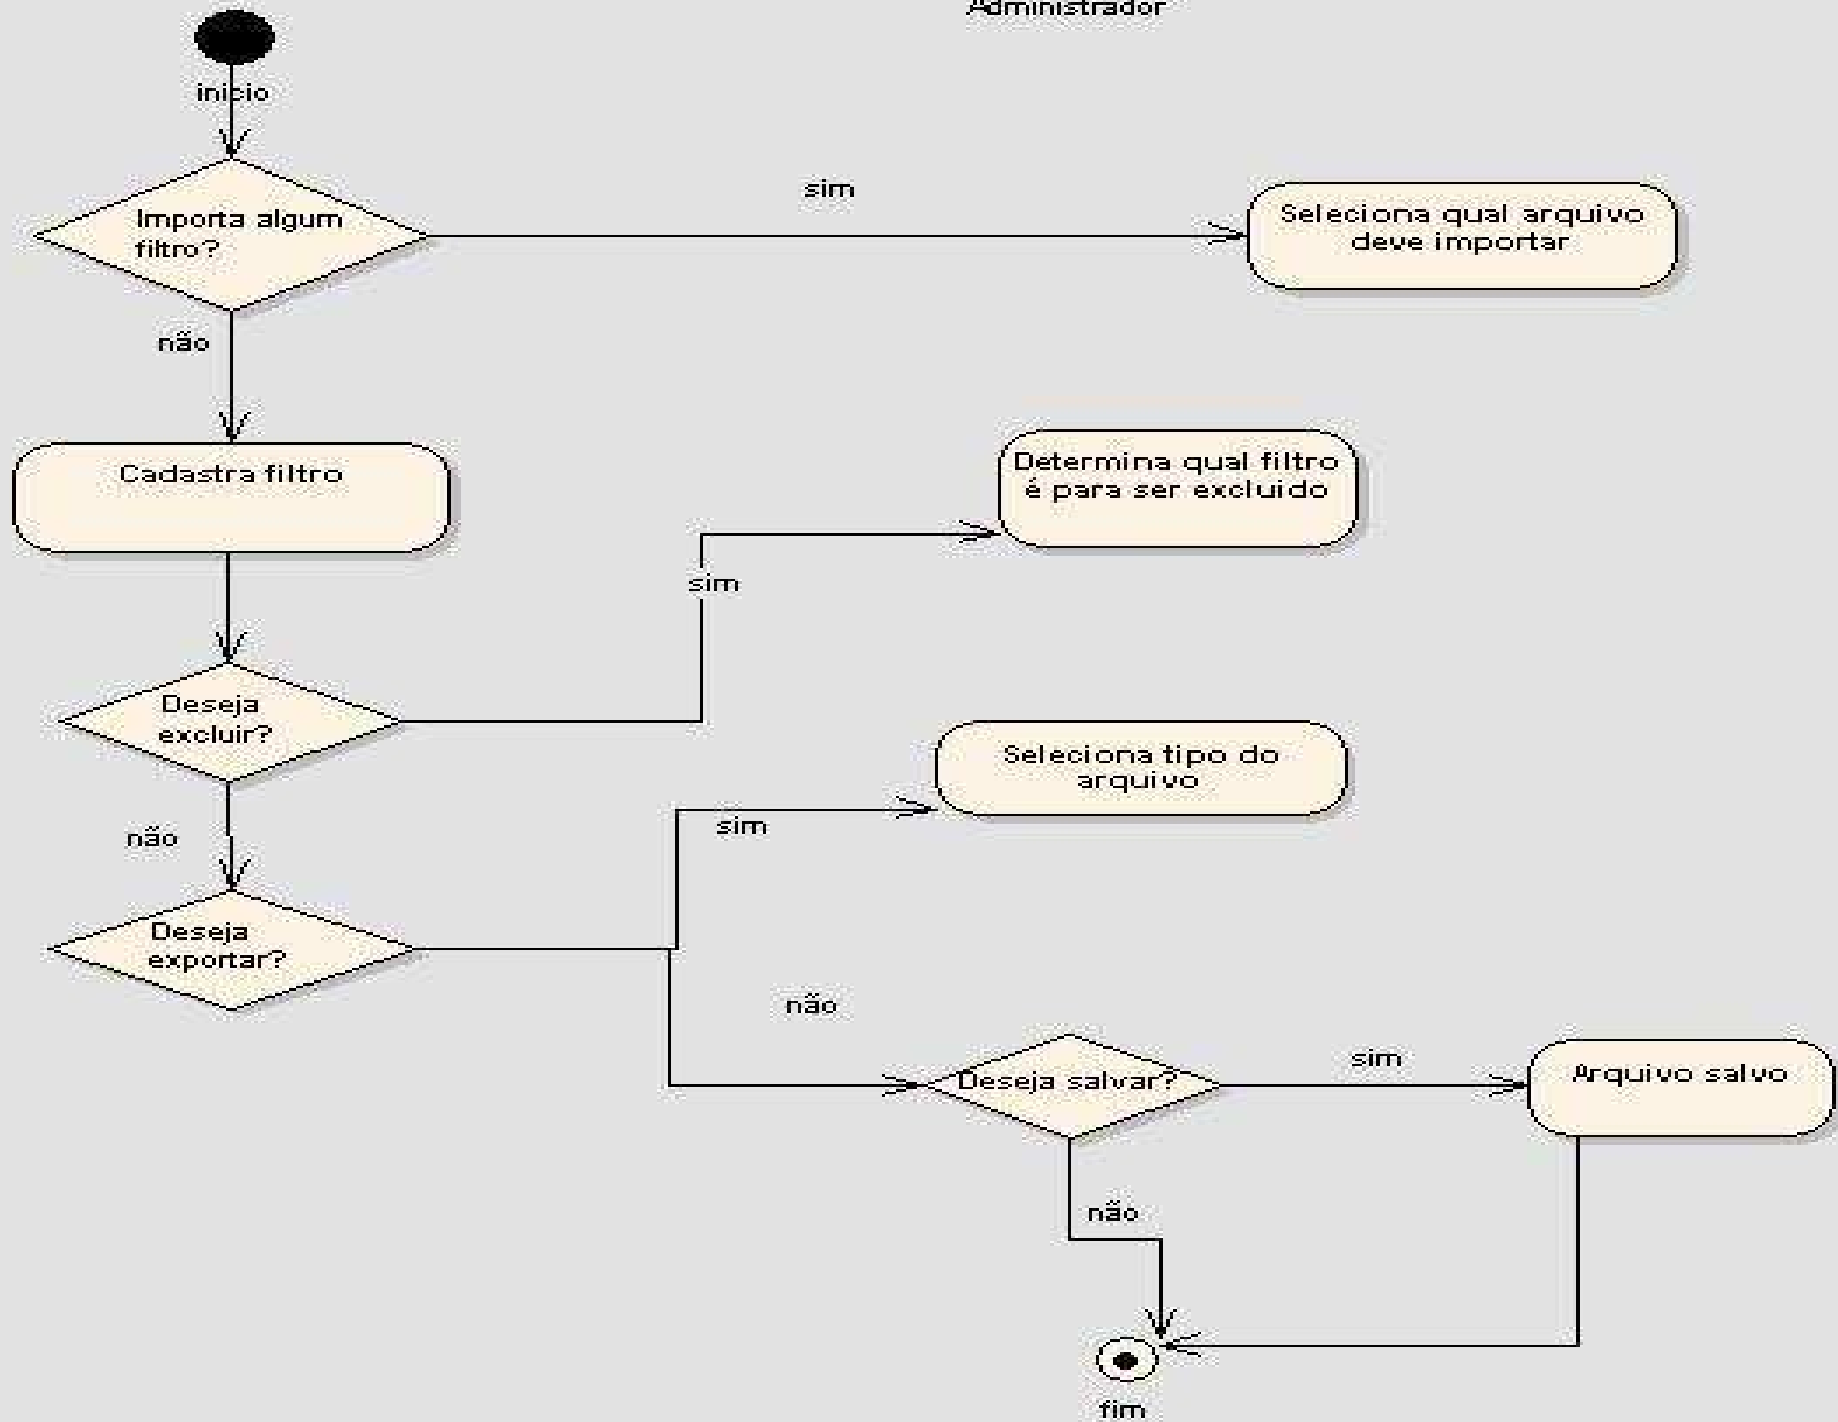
Administrador

inicio

Importa algum filtro?

sim

Seleciona qual arquivo deve importar

não

Cadastra filtro

Determina qual filtro é para ser excluido

sim

Deseja excluir?

Seleciona tipo do arquivo

não

sim

Deseja exportar?

não

Deseja salvar?

sim

Arquivo salvo

não

fim